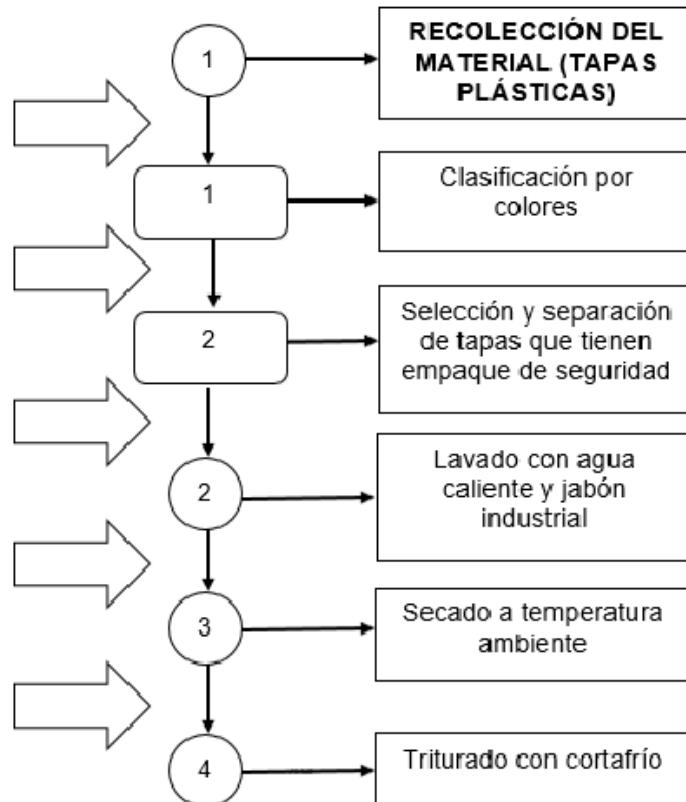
1

RECOLECCIÓN DEL MATERIAL (TAPAS PLÁSTICAS)

1

Clasificación por colores

2

Selección y separación de tapas que tienen empaque de seguridad

2

Lavado con agua caliente y jabón industrial

3

Secado a temperatura ambiente

4

Triturado con cortafrío